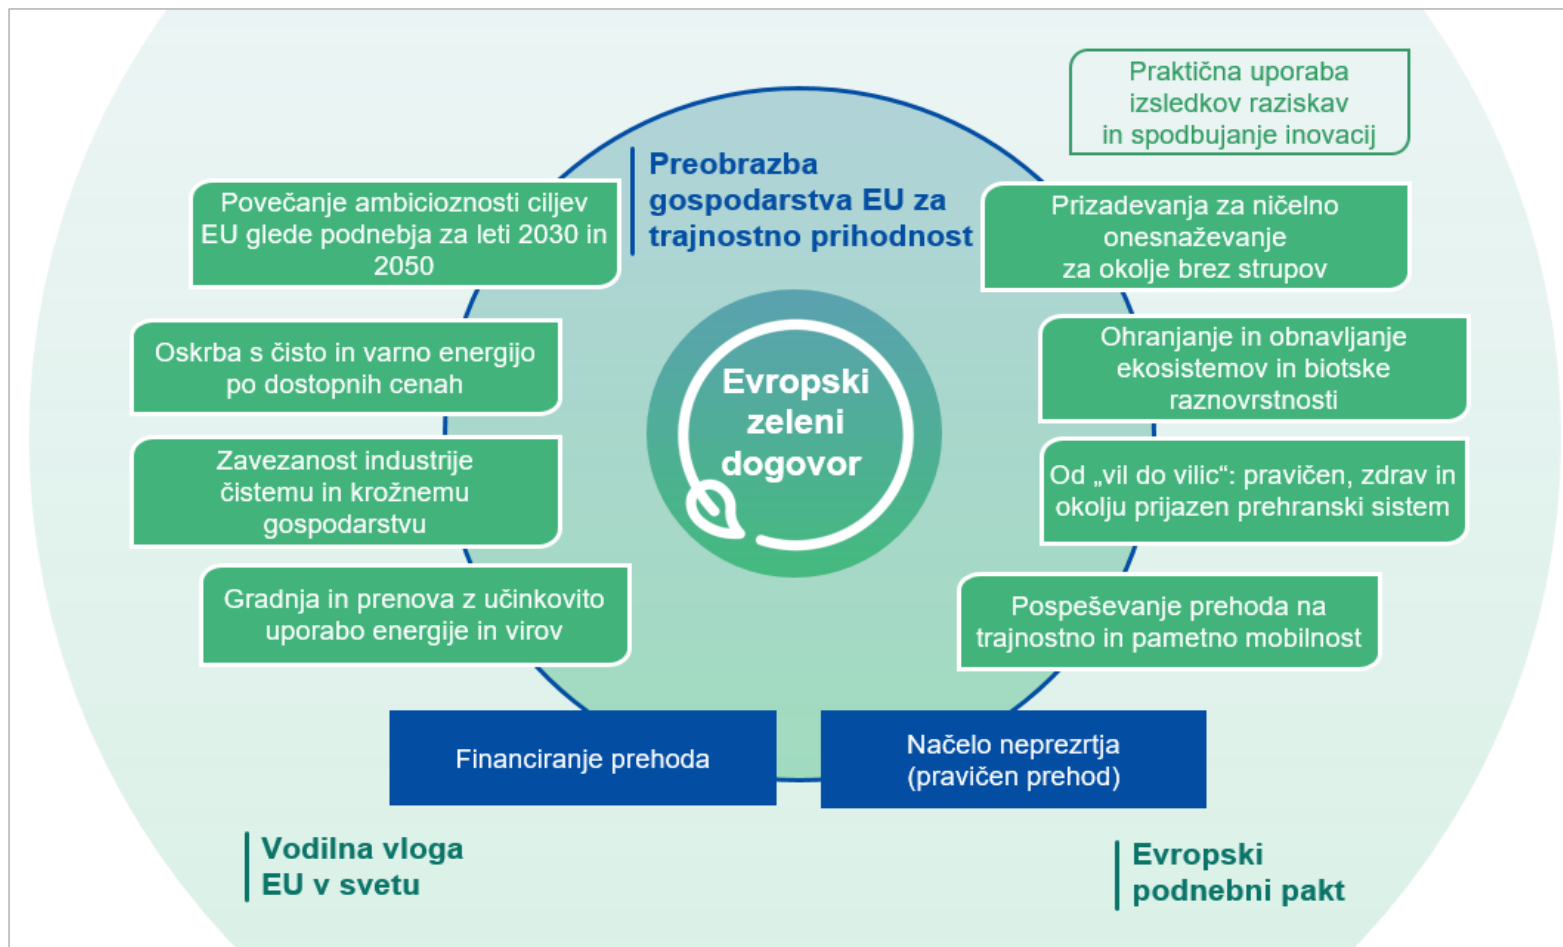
Praktična uporaba izsledkov raziskav in spodbujanje inovacij

Preobrazba gospodarstva EU za trajnostno prihodnost

Povečanje ambicioznosti ciljev EU glede podnebja za leti 2030 in 2050

Prizadevanja za ničelno onesnaževanje za okolje brez strupov

Oskrba s čisto in varno energijo po dostopnih cenah

Ohranjanje in obnavljanje ekosistemov in biotske raznovrstnosti

Evropski zeleni dogovor

Zavezanost industrije čistemu in krožnemu gospodarstvu

Od „vil do vilic“: pravičen, zdrav in okolju prijazen prehranski sistem

Gradnja in prenova z učinkovito uporabo energije in virov

Pospeševanje prehoda na trajnostno in pametno mobilnost

Financiranje prehoda

Načelo neprezrtja (pravičen prehod)

Vodilna vloga EU v svetu

Evropski podnebni pakt